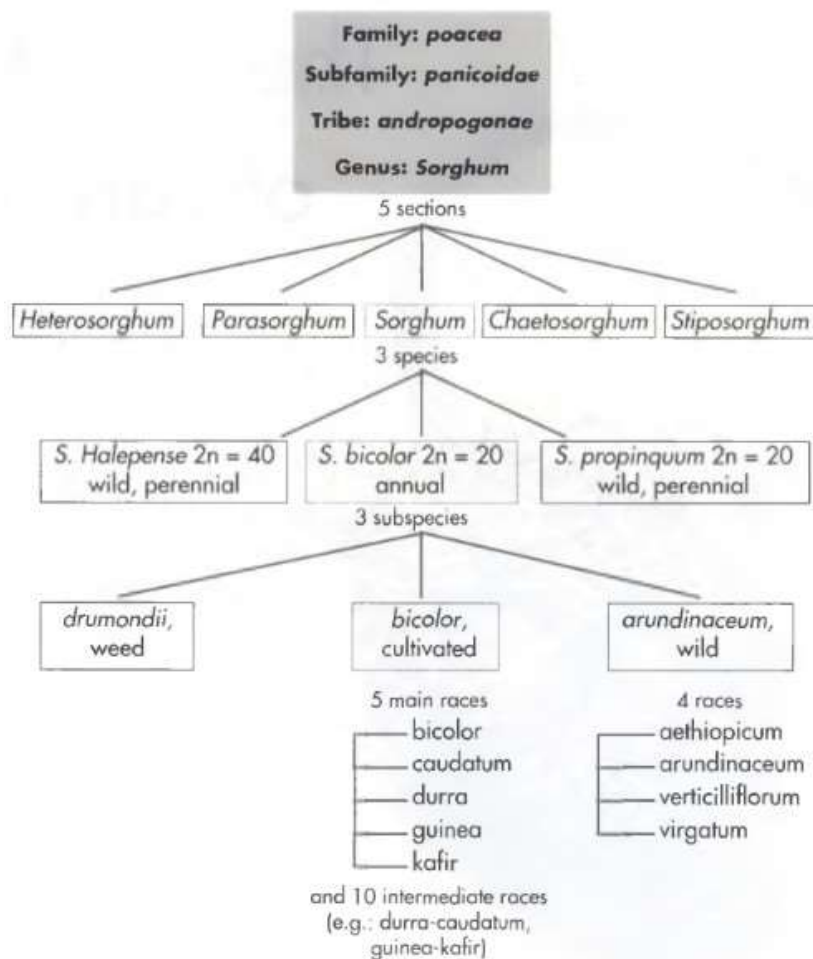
Family: poacea
Subfamily: panicoidae
Tribe: andropogonae
Genus: Sorghum

5 sections

Heterosorghum

Parasorghum

Sorghum

Chaetosorghum

Stiposorghum

3 species

S. Halepense 2n = 40 wild, perennial

S. bicolor 2n = 20 annual

S. propinquum 2n = 20 wild, perennial

3 subspecies

drumondii, weed

bicolor, cultivated

arundinaceum, wild

5 main races
bicolor
caudatum
durra
guinea
kafir

and 10 intermediate races (e.g.: durra-caudatum, guinea-kafir)

4 races
aethiopicum
arundinaceum
verticilliflorum
virgatum